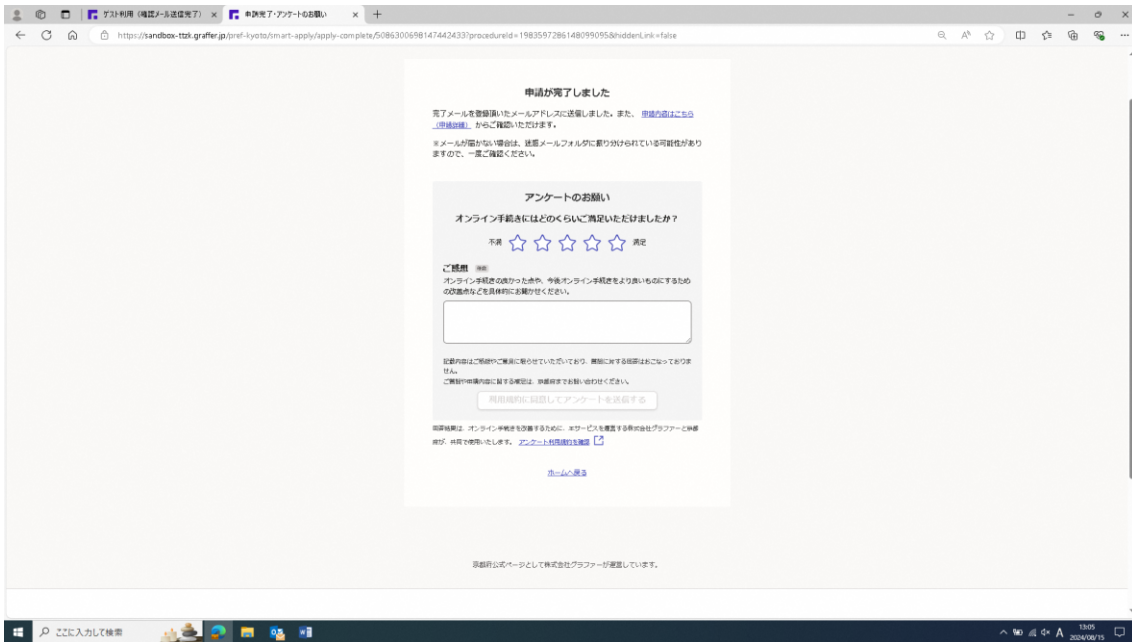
ゲスト利用（確認メール送信完了） ×
申請完了・アンケートのお願い ×

https://sandbox-ttzk.graffer.jp/pref-kyoto/smart-apply/apply-complete/5086300698147442433?procedureId=1983597286148099095&hiddenLink=false

申請が完了しました

完了メールを登録頂いたメールアドレスに送信しました。また、申請内容はこちら（申請詳細）からご確認いただけます。

※メールが届かない場合は、迷惑メールフォルダに振り分けられている可能性がありますので、一度ご確認ください。

アンケートのお願い

オンライン手続きにはどのくらいご満足いただけましたか？

不満 満足

ご感想 任意

オンライン手続きの良かった点や、今後オンライン手続きをより良いものにするための改善点などを具体的にお聞かせください。

記載内容はご意見やご要望に役立せていただいており、質問に対する回答はおこなっておりません。
ご質問や申請内容に関する相談は、京都府までお問い合わせください。

利用規約に同意してアンケートを送信する

回答結果は、オンライン手続きを改善するために、本サービスを提供する株式会社グラファーと京都府が、共同で使用いたします。アンケート利用規約を確認

ホームへ戻る

京都府公式ページとして株式会社グラファーが運営しています。

ここに入力して検索

13:05
2024/08/15